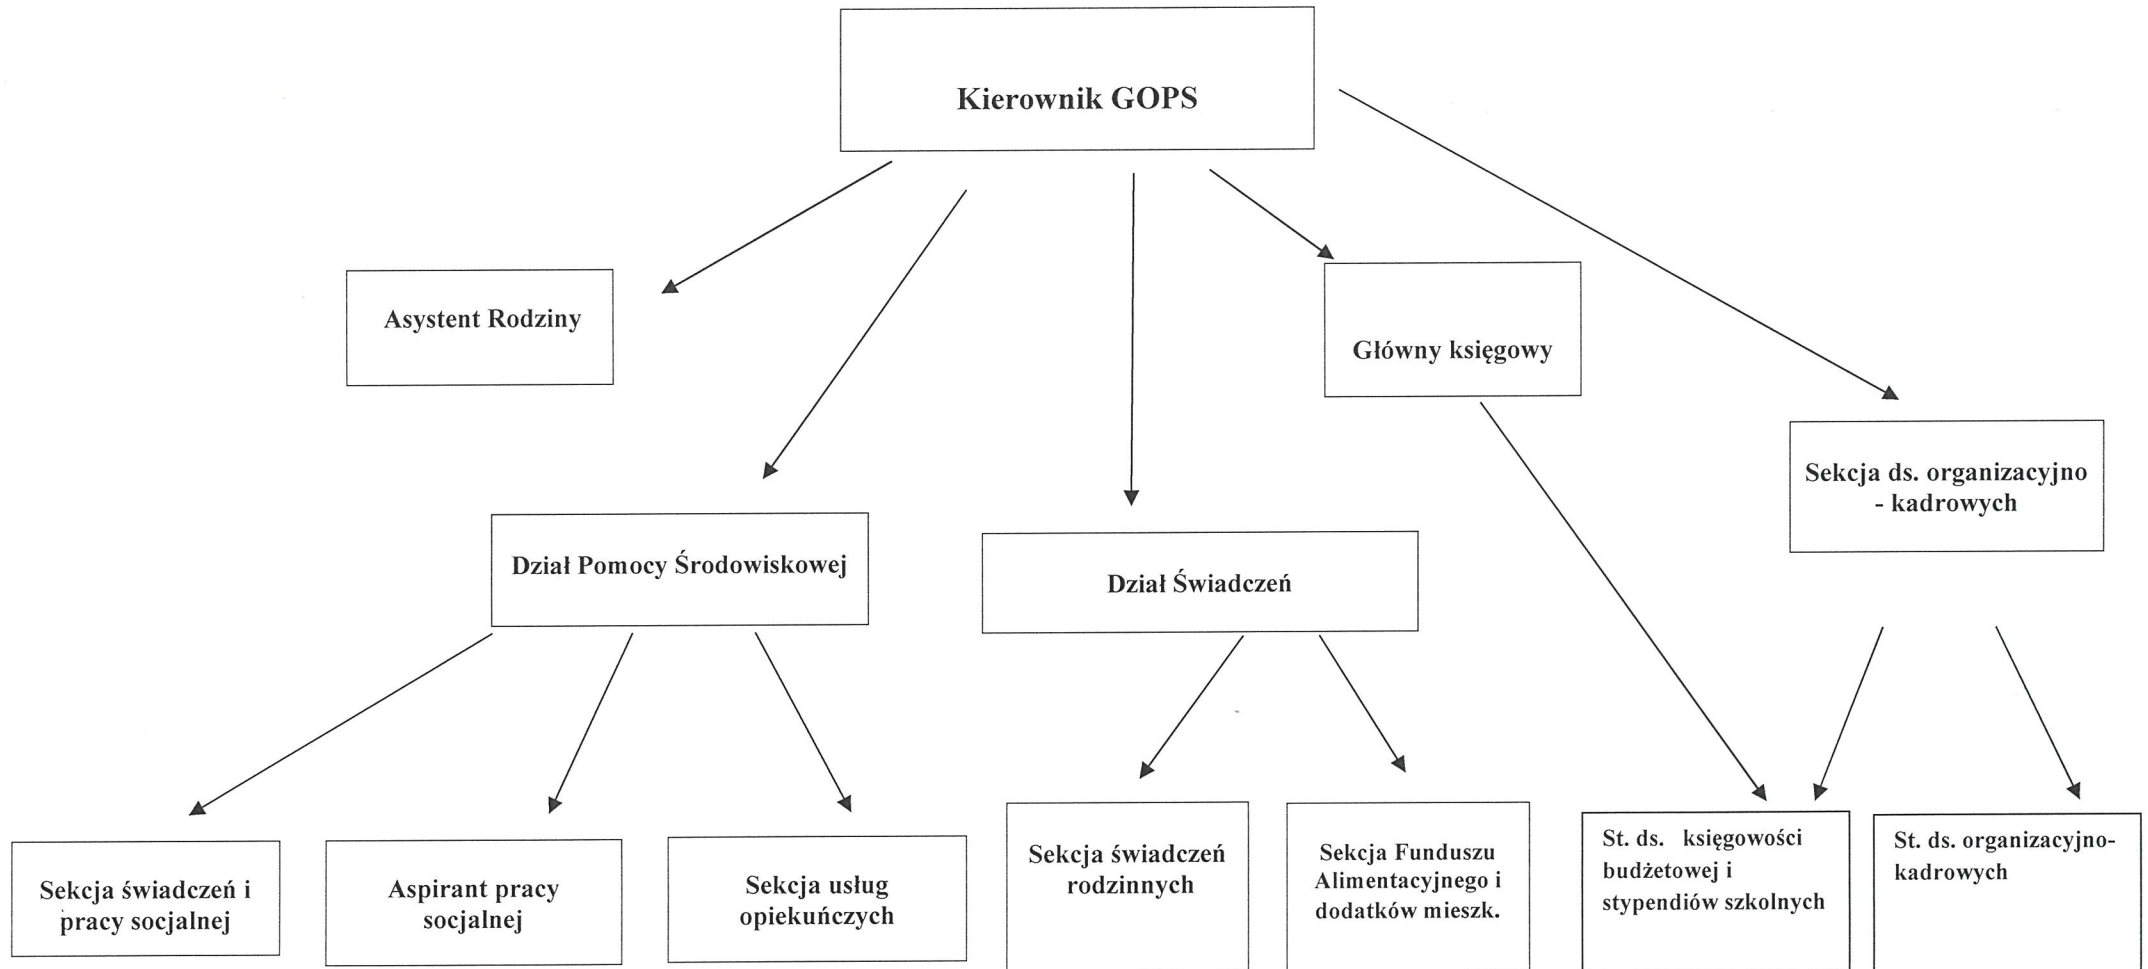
Kierownik GOPS

Asystent Rodziny

Główny księgowy

Sekcja ds. organizacyjno - kadrowych

Dział Pomocy Środowiskowej

Dział Świadczeń

Sekcja świadczeń i pracy socjalnej

Aspirant pracy socjalnej

Sekcja usług opiekuńczych

Sekcja świadczeń rodzinnych

Sekcja Funduszu Alimentacyjnego i dodatków mieszk.

St. ds. księgowości budżetowej i stypendiów szkolnych

St. ds. organizacyjno-kadrowych